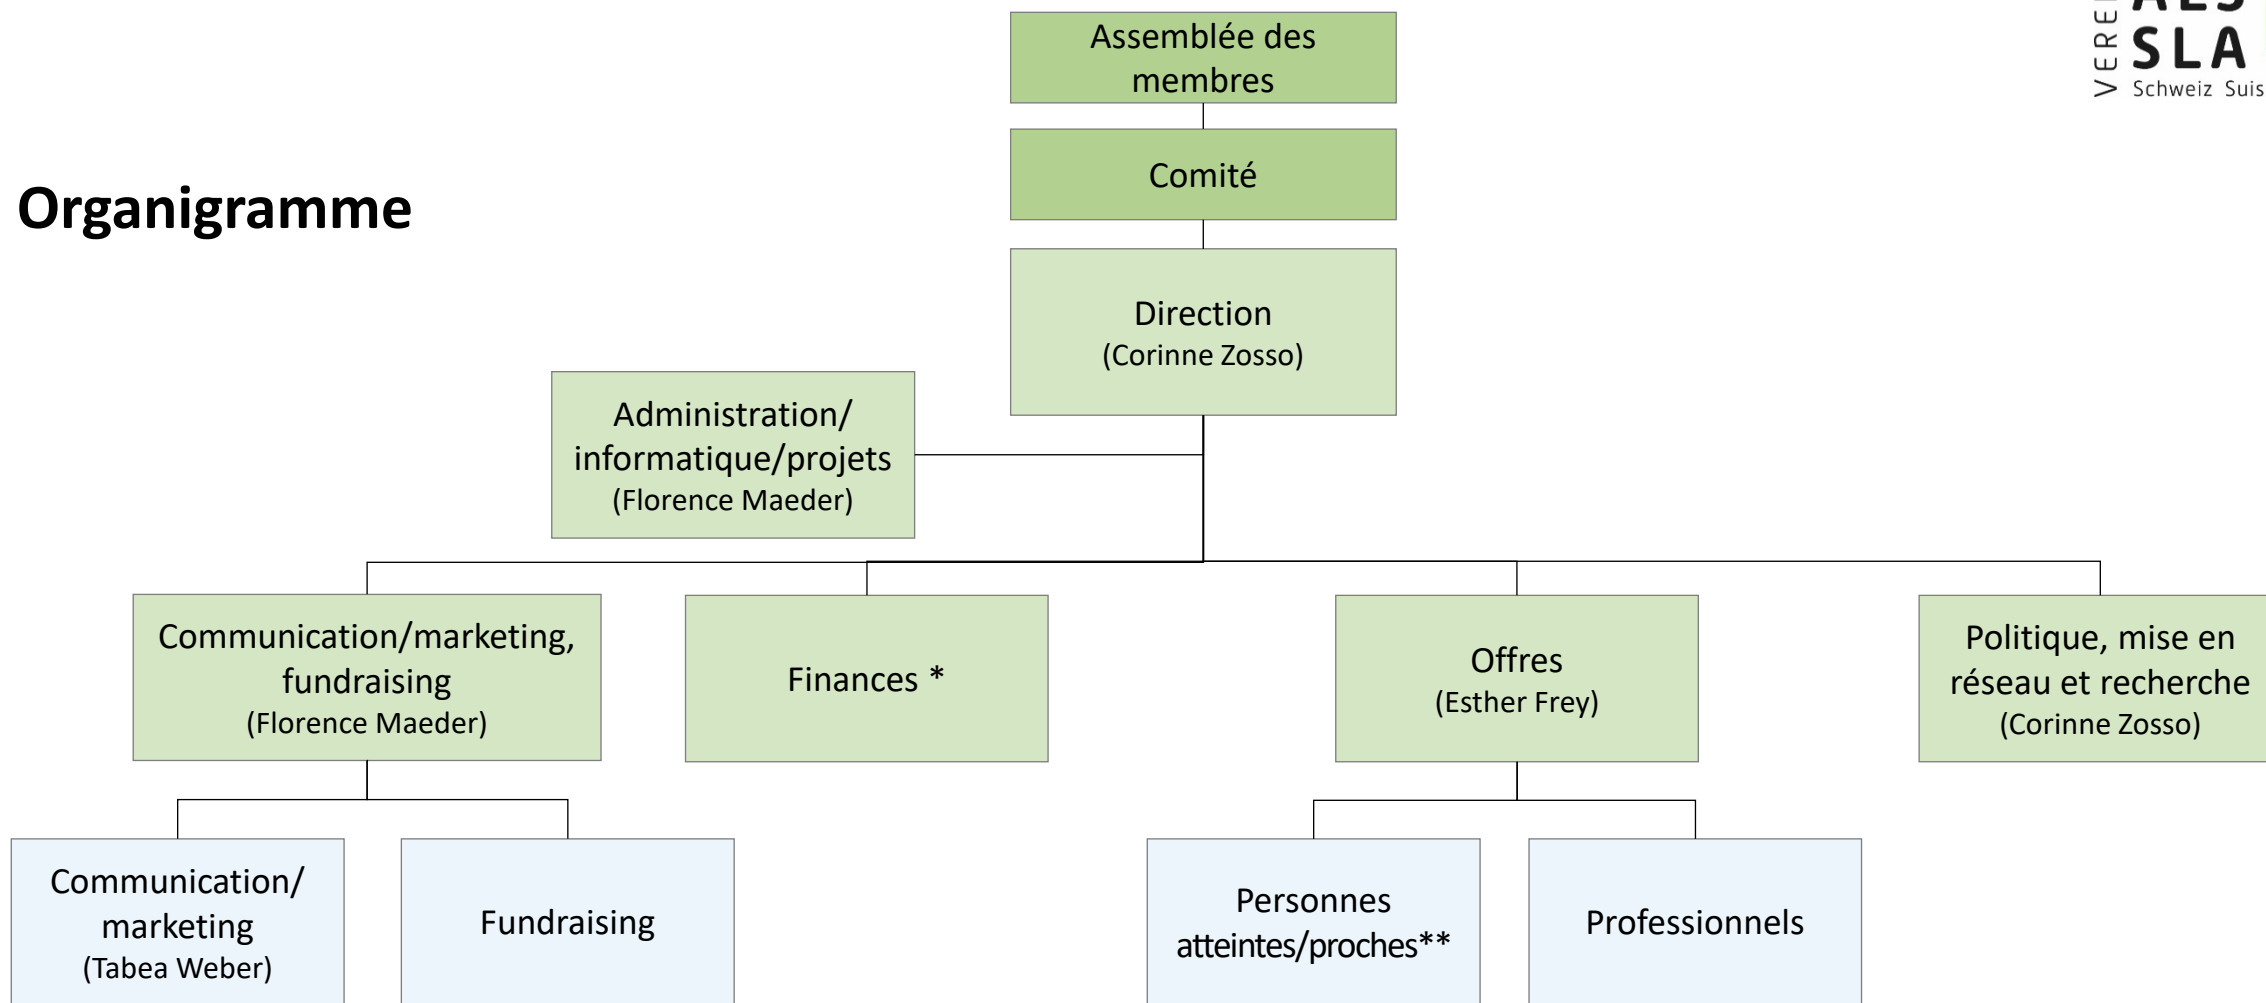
VERE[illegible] ALS SLA Schweiz Suis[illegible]

Organigramme

Assemblée des membres

Comité

Direction (Corinne Zosso)

Administration/ informatique/projets (Florence Maeder)

Communication/marketing, fundraising (Florence Maeder)

Finances *

Offres (Esther Frey)

Politique, mise en réseau et recherche (Corinne Zosso)

Communication/ marketing (Tabea Weber)

Fundraising

Personnes atteintes/proches**

Professionnels